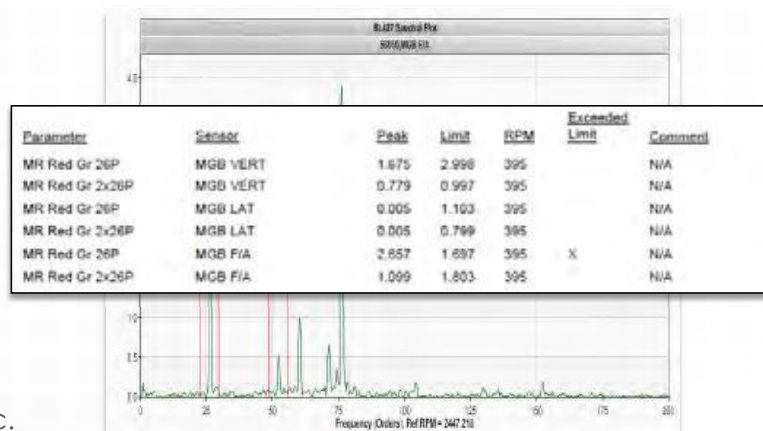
BJ47 Spectral Plot
S0010,MGB F/A

4.0

| Parameter | Sensor | Peak | Limit | RPM | Exceeded Limit | Comment |
|---|---|---|---|---|---|---|
| MR Red Gr 26P | MGB VERT | 1.675 | 2.998 | 395 | | N/A |
| MR Red Gr 2x26P | MGB VERT | 0.779 | 0.997 | 395 | | N/A |
| MR Red Gr 26P | MGB LAT | 0.005 | 1.103 | 395 | | N/A |
| MR Red Gr 2x26P | MGB LAT | 0.005 | 0.799 | 395 | | N/A |
| MR Red Gr 26P | MGB F/A | 2.657 | 1.697 | 395 | X | N/A |
| MR Red Gr 2x26P | MGB F/A | 1.099 | 1.803 | 395 | | N/A |

1.0
0.5
0.0
0 25 50 75 100 125 150 175 200
Frequency (Orders), Ref RPM = 2447.210
c.